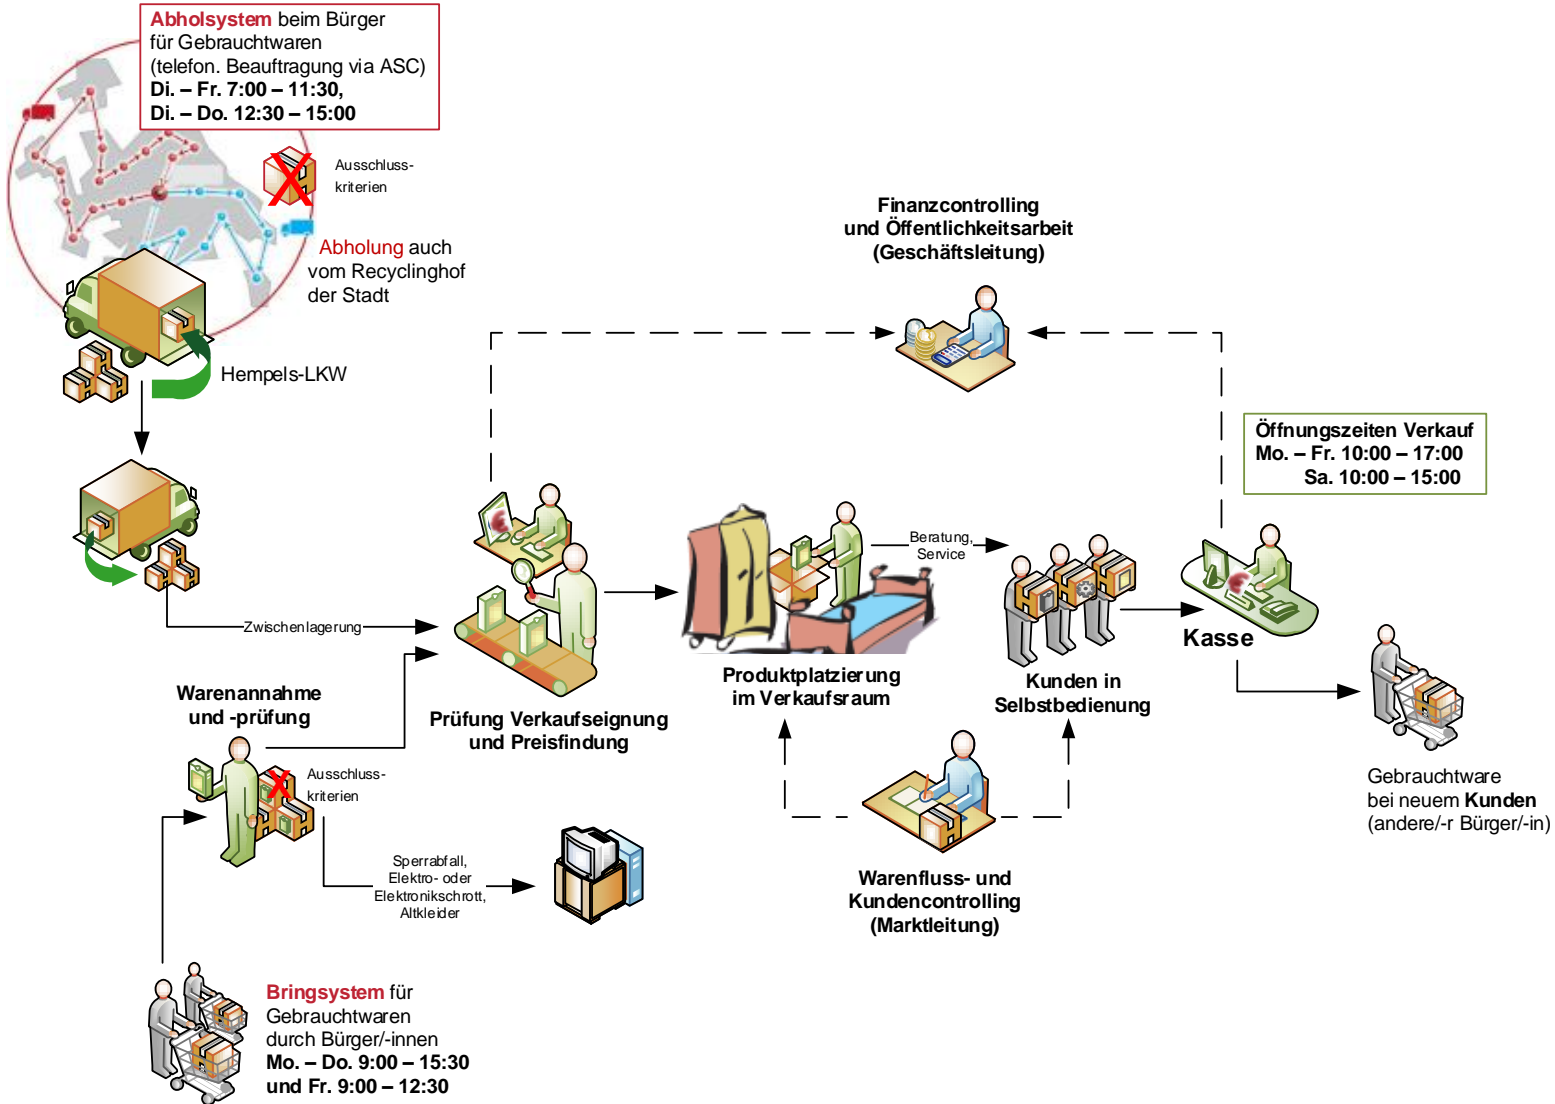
**Abholsystem** beim Bürger für Gebrauchtwaren (telefon. Beauftragung via ASC)
**Di. – Fr. 7:00 – 11:30,**
**Di. – Do. 12:30 – 15:00**

Ausschlusskriterien

Abholung auch vom Recyclinghof der Stadt

Hempels-LKW

Zwischenlagerung

**Finanzcontrolling und Öffentlichkeitsarbeit (Geschäftsleitung)**

**Öffnungszeiten Verkauf**
**Mo. – Fr. 10:00 – 17:00**
**Sa. 10:00 – 15:00**

Beratung, Service

**Kasse**

**Warenannahme und -prüfung**

**Prüfung Verkaufseignung und Preisfindung**

**Produktplatzierung im Verkaufsraum**

**Kunden in Selbstbedienung**

Ausschlusskriterien

Sperrabfall, Elektro- oder Elektronikschrott, Altkleider

Gebrauchtware bei neuem **Kunden** (andere/-r Bürger/-in)

**Warenfluss- und Kundencontrolling (Marktleitung)**

**Bringsystem** für Gebrauchtwaren durch Bürger/-innen
**Mo. – Do. 9:00 – 15:30**
**und Fr. 9:00 – 12:30**